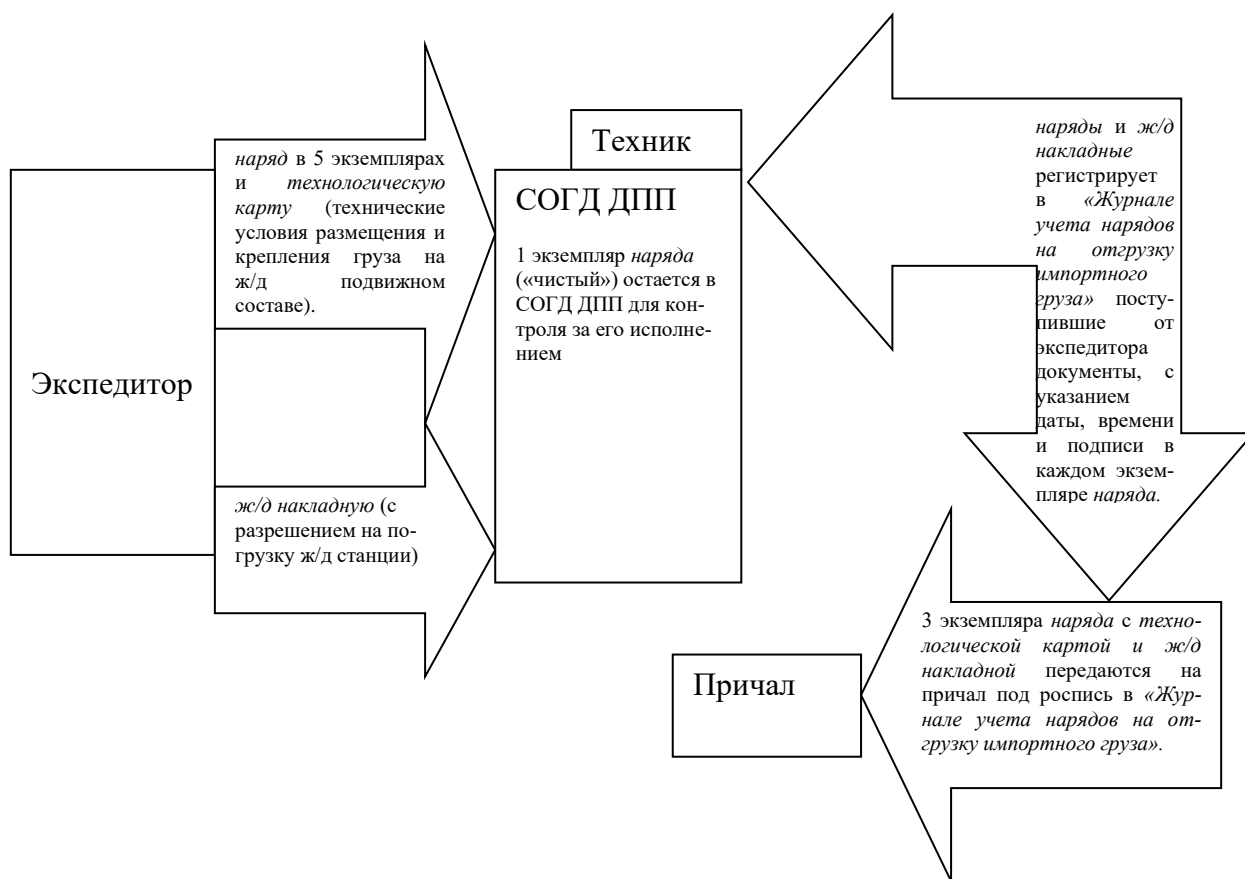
Экспедитор

наряд в 5 экземплярах и технологическую карту (технические условия размещения и крепления груза на ж/д подвижном составе).

ж/д накладную (с разрешением на погрузку ж/д станции)

Техник

СОГД ДПП

1 экземпляр наряда («чистый») остается в СОГД ДПП для контроля за его исполнением

наряды и ж/д накладные регистрирует в «Журнале учета нарядов на отгрузку импортного груза» поступившие от экспедитора документы, с указанием даты, времени и подписи в каждом экземпляре наряда.

3 экземпляра наряда с технологической картой и ж/д накладной передаются на причал под роспись в «Журнале учета нарядов на отгрузку импортного груза».

Причал